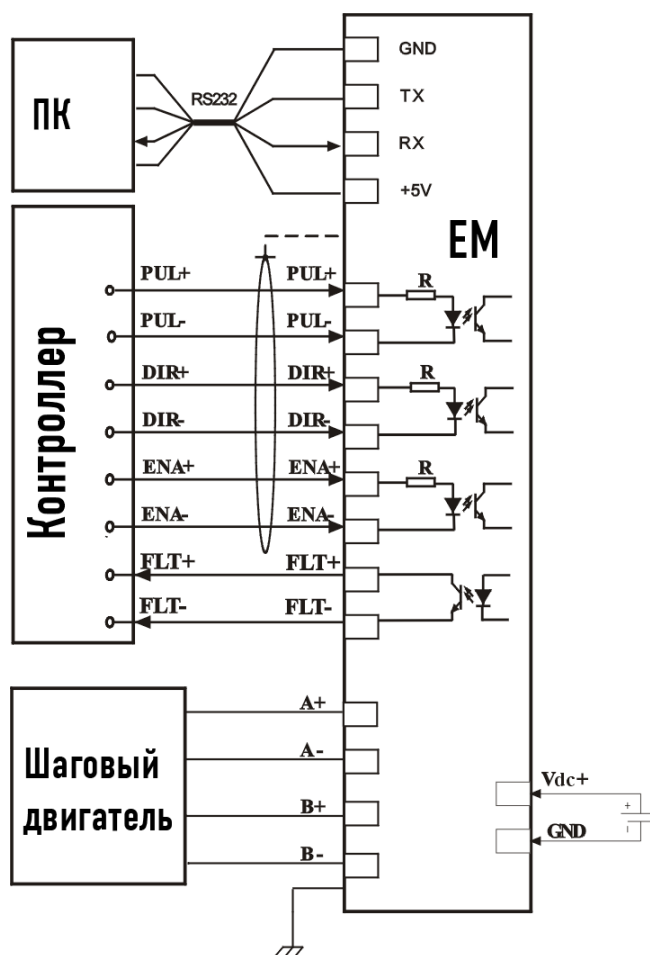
ПК

RS232

GND

TX

RX

+5V

EM

Контроллер

PUL+

PUL+

R

PUL-

PUL-

DIR+

DIR+

R

DIR-

DIR-

ENA+

ENA+

R

ENA-

ENA-

FLT+

FLT+

FLT-

FLT-

Шаговый двигатель

A+

A-

B+

B-

Vdc+

+

-

GND